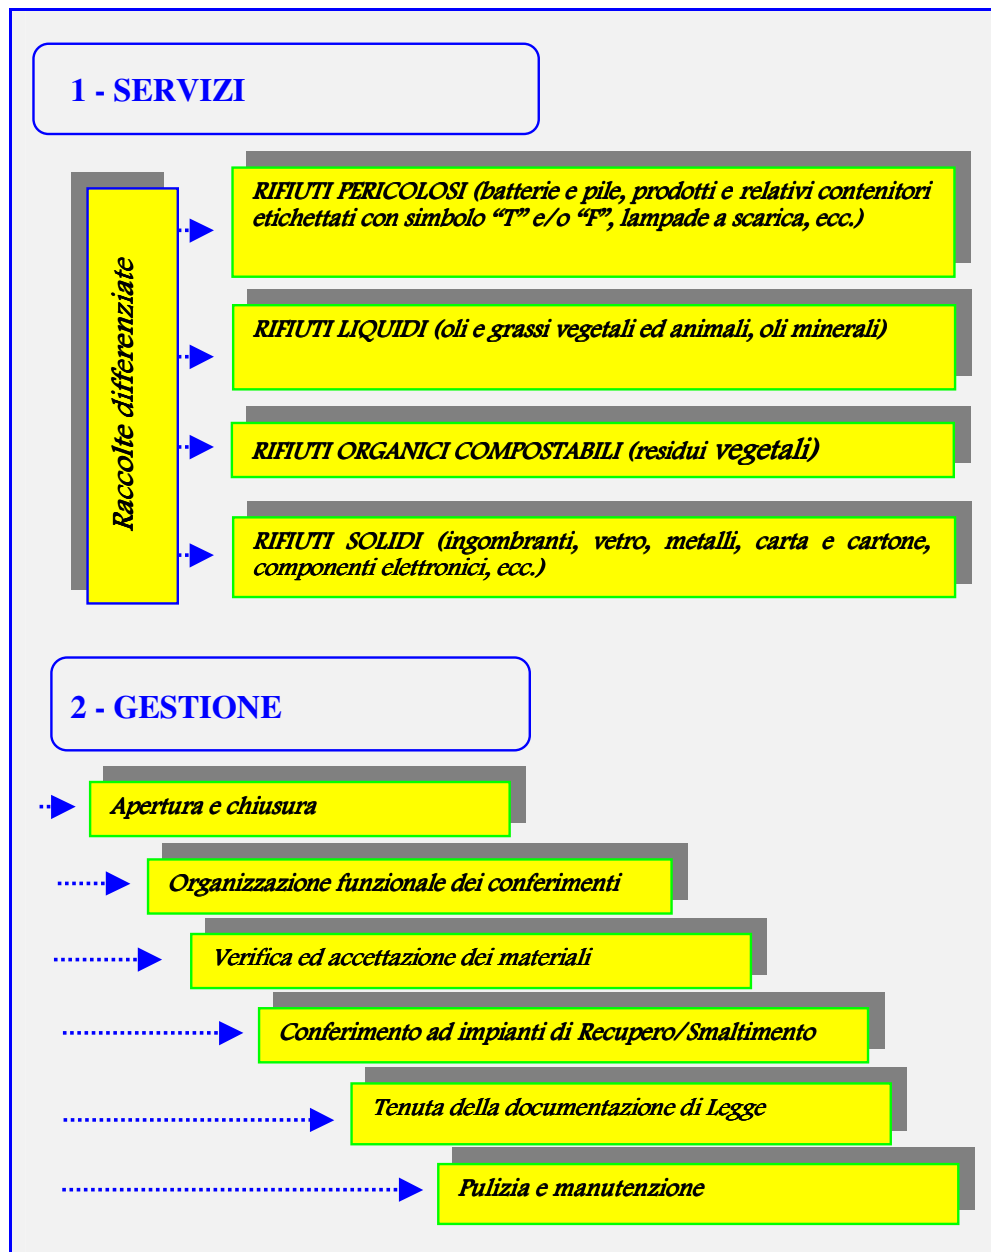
1 - SERVIZI

Raccolte differenziate

RIFIUTI PERICOLOSI (batterie e pile, prodotti e relativi contenitori etichettati con simbolo “T” e/o “F”, lampade a scarica, ecc.)

RIFIUTI LIQUIDI (oli e grassi vegetali ed animali, oli minerali)

RIFIUTI ORGANICI COMPOSTABILI (residui vegetali)

RIFIUTI SOLIDI (ingombranti, vetro, metalli, carta e cartone, componenti elettronici, ecc.)

2 - GESTIONE

Apertura e chiusura

Organizzazione funzionale dei conferimenti

Verifica ed accettazione dei materiali

Conferimento ad impianti di Recupero/Smaltimento

Tenuta della documentazione di Legge

Pulizia e manutenzione